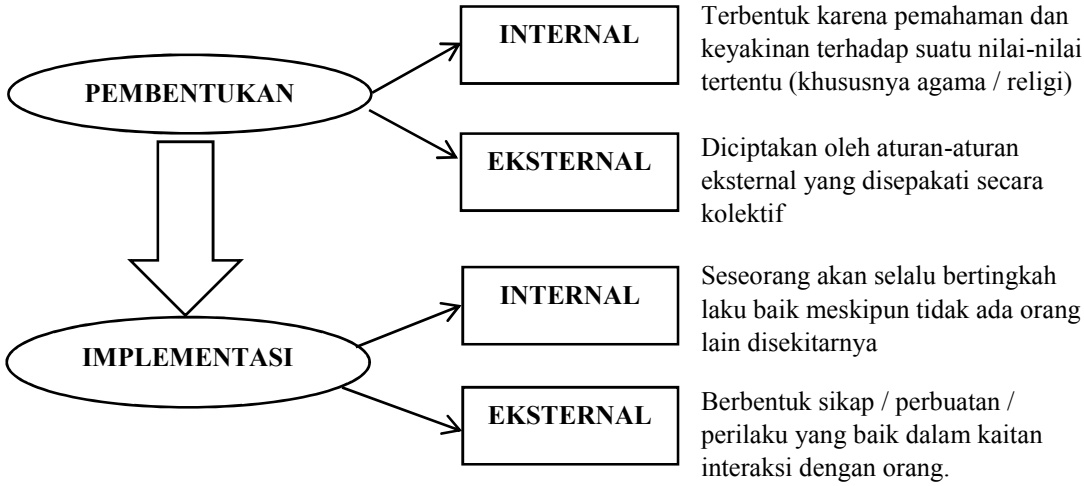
PEMBENTUKAN

INTERNAL

Terbentuk karena pemahaman dan keyakinan terhadap suatu nilai-nilai tertentu (khususnya agama / religi)

EKSTERNAL

Diciptakan oleh aturan-aturan eksternal yang disepakati secara kolektif

IMPLEMENTASI

INTERNAL

Seseorang akan selalu bertingkah laku baik meskipun tidak ada orang lain disekitarnya

EKSTERNAL

Berbentuk sikap / perbuatan / perilaku yang baik dalam kaitan interaksi dengan orang.